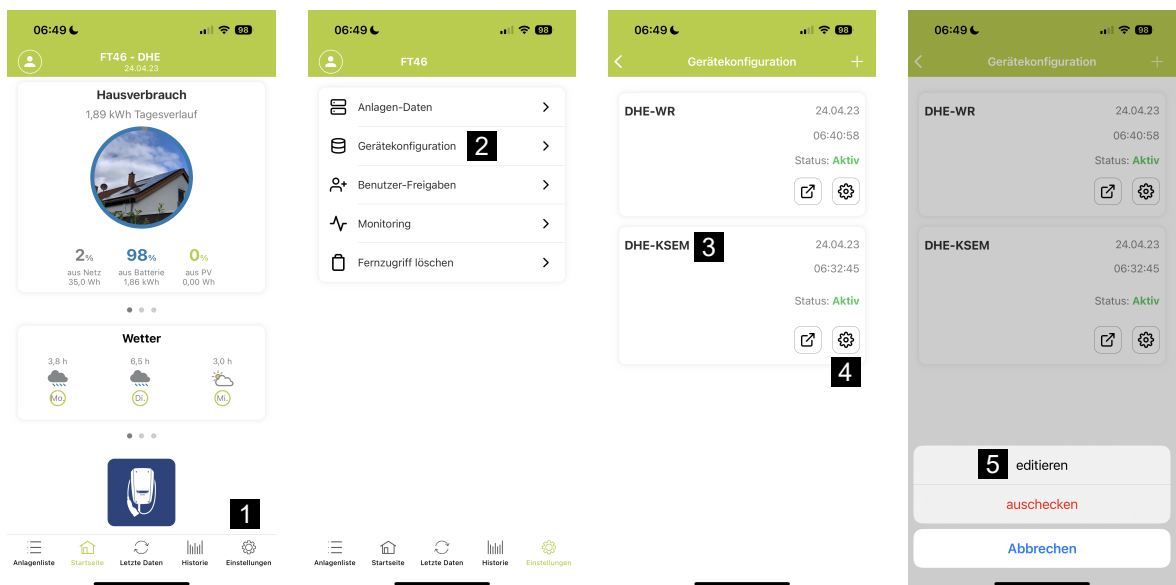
06:49 98

FT46 - DHE
24.04.23

Hausverbrauch
1,89 kWh Tagesverlauf

2%
aus Netz
35,0 Wh

98%
aus Batterie
1,86 kWh

0%
aus PV
0,00 Wh

Wetter

3,8 h
Mo.

6,5 h
Di.

3,0 h
Mi.

1

Anlagenliste
Startseite
Letzte Daten
Historie
Einstellungen

06:49 98

FT46

Anlagen-Daten
Gerätekonfiguration
2
Benutzer-Freigaben
Monitoring
Fernzugriff löschen

Anlagenliste
Startseite
Letzte Daten
Historie
Einstellungen

06:49 98

Gerätekonfiguration

DHE-WR
24.04.23
06:40:58
Status: Aktiv

DHE-KSEM
3
24.04.23
06:32:45
Status: Aktiv
4

06:49 98

Gerätekonfiguration

DHE-WR
24.04.23
06:40:58
Status: Aktiv

DHE-KSEM
24.04.23
06:32:45
Status: Aktiv

5
editieren
auschecken
Abbrechen